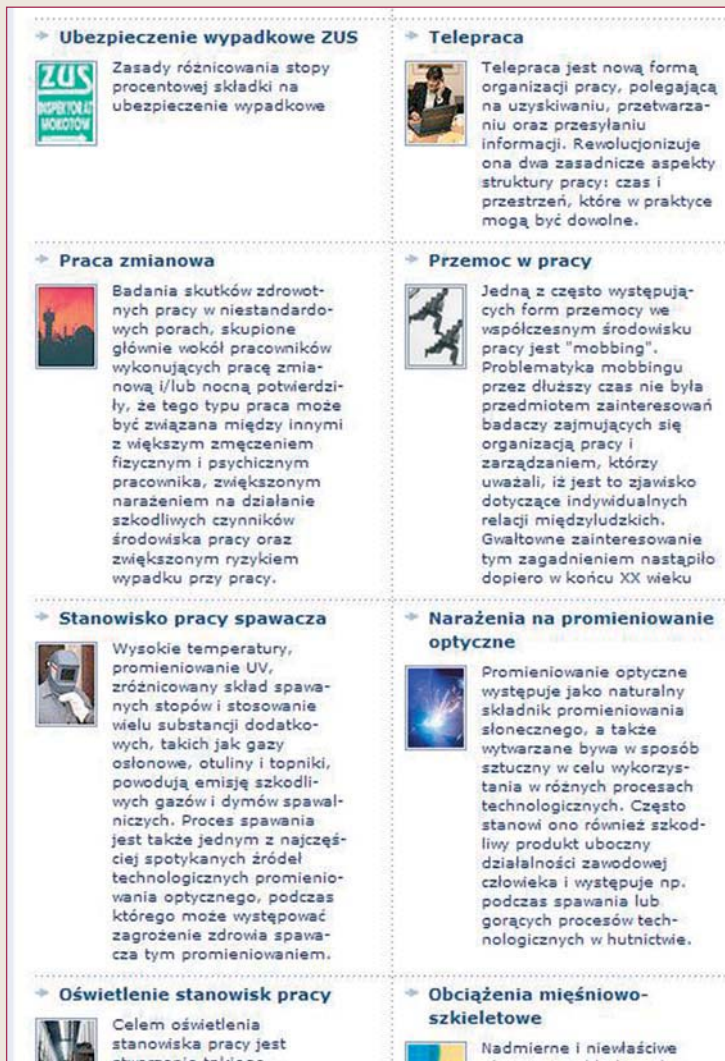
Ubezpieczenie wypadkowe ZUS

ZUS INSPEKTORAT MOKOTÓW

Zasady różnicowania stopy procentowej składki na ubezpieczenie wypadkowe

Telepraca

Telepraca jest nową formą organizacji pracy, polegającą na uzyskiwaniu, przetwarzaniu oraz przesyłaniu informacji. Rewolucjonizuje ona dwa zasadnicze aspekty struktury pracy: czas i przestrzeń, które w praktyce mogą być dowolne.

Praca zmianowa

Badania skutków zdrowotnych pracy w niestandardowych porach, skupione głównie wokół pracowników wykonujących pracę zmianową i/lub nocną potwierdziły, że tego typu praca może być związana między innymi z większym zmęczeniem fizycznym i psychicznym pracownika, zwiększonym narażeniem na działanie szkodliwych czynników środowiska pracy oraz zwiększonym ryzykiem wypadku przy pracy.

Przemoc w pracy

Jedną z często występujących form przemocy we współczesnym środowisku pracy jest "mobbing". Problematyka mobbingu przez dłuższy czas nie była przedmiotem zainteresowań badaczy zajmujących się organizacją pracy i zarządzaniem, którzy uważali, iż jest to zjawisko dotyczące indywidualnych relacji międzyludzkich. Gwałtowne zainteresowanie tym zagadnieniem nastąpiło dopiero w końcu XX wieku

Stanowisko pracy spawacza

Wysokie temperatury, promieniowanie UV, zróżnicowany skład spawanych stopów i stosowanie wielu substancji dodatkowych, takich jak gazy osłonowe, otuliny i topniki, powodują emisję szkodliwych gazów i dymów spawalniczych. Proces spawania jest także jednym z najczęściej spotykanych źródeł technologicznych promieniowania optycznego, podczas którego może występować zagrożenie zdrowia spawacza tym promieniowaniem.

Narażenia na promieniowanie optyczne

Promieniowanie optyczne występuje jako naturalny składnik promieniowania słonecznego, a także wytwarzane bywa w sposób sztuczny w celu wykorzystania w różnych procesach technologicznych. Często stanowi ono również szkodliwy produkt uboczny działalności zawodowej człowieka i występuje np. podczas spawania lub gorących procesów technologicznych w hutnictwie.

Oświetlenie stanowisk pracy

Celem oświetlenia stanowiska pracy jest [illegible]

Obciążenia mięśniowo-szkieletowe

Nadmierne i niewłaściwe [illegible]